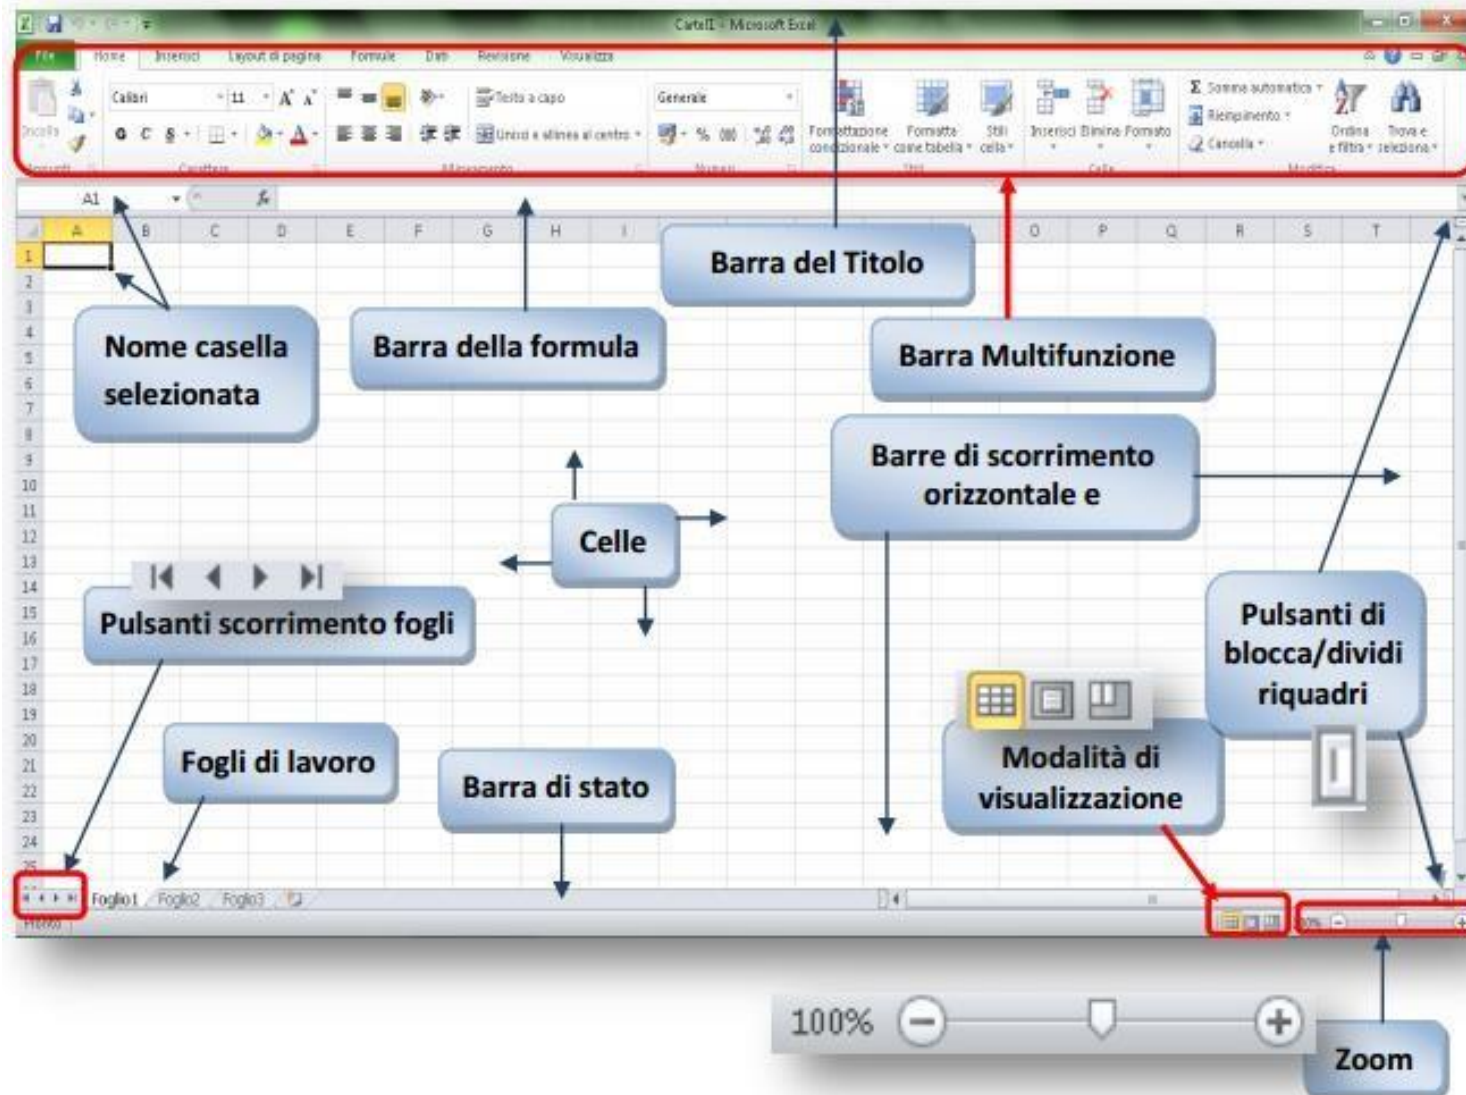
Cartel1 - Microsoft Excel

File Home Inserisci Layout di pagina Formule Dati Revisione Visualizza

Incolla Calibri 11 G C S Testo a capo Unisci e allinea al centro Generale % 000 Formattazione condizionale Formatta come tabella Stili cella Inserisci Elimina Formato Somma automatica Riempimento Cancella Ordina e filtra Trova e seleziona

Appunti Carattere Allineamento Numeri Stili Celle Modifica

A1 $f_x$

A B C D E F G H I O P Q R S T

1 2 3 4 5 6 7 8 9 10 11 12 13 14 15 16 17 18 19 20 21 22 23 24 25

Barra del Titolo

Nome casella selezionata

Barra della formula

Barra Multifunzione

Barre di scorrimento orizzontale e

Celle

Pulsanti scorrimento fogli

Pulsanti di blocca/dividi riquadri

Modalità di visualizzazione

Fogli di lavoro

Barra di stato

Foglio1 Foglio2 Foglio3

Pronto

100%

Zoom